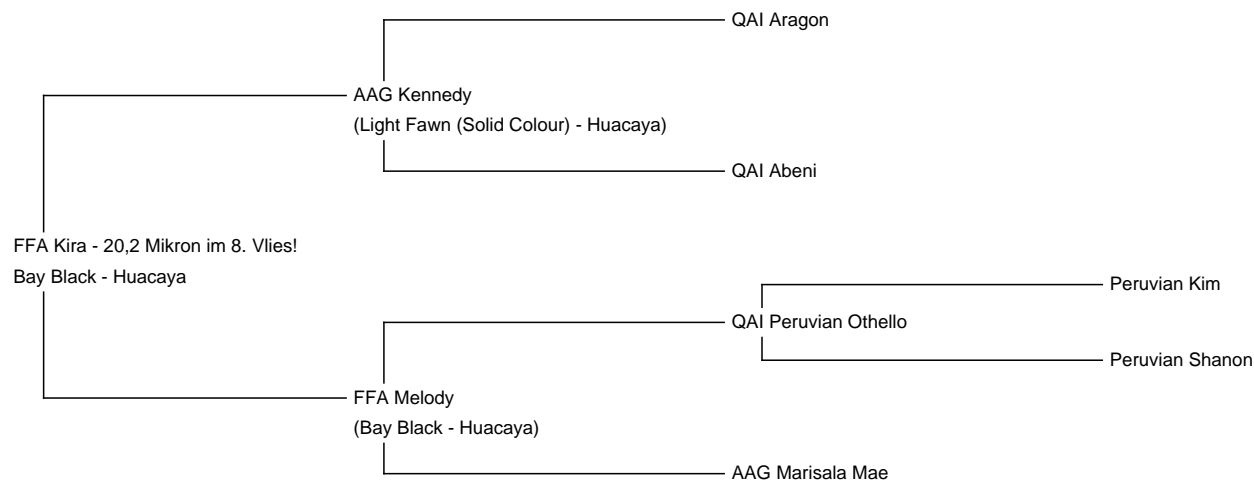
FFA Kira - 20,2 Mikron im 8. Vlies!
Bay Black - Huacaya

AAG Kennedy
(Light Fawn (Solid Colour) - Huacaya)

QAI Aragon

QAI Abeni

FFA Melody
(Bay Black - Huacaya)

QAI Peruvian Othello

Peruvian Kim

Peruvian Shanon

AAG Marisala Mae